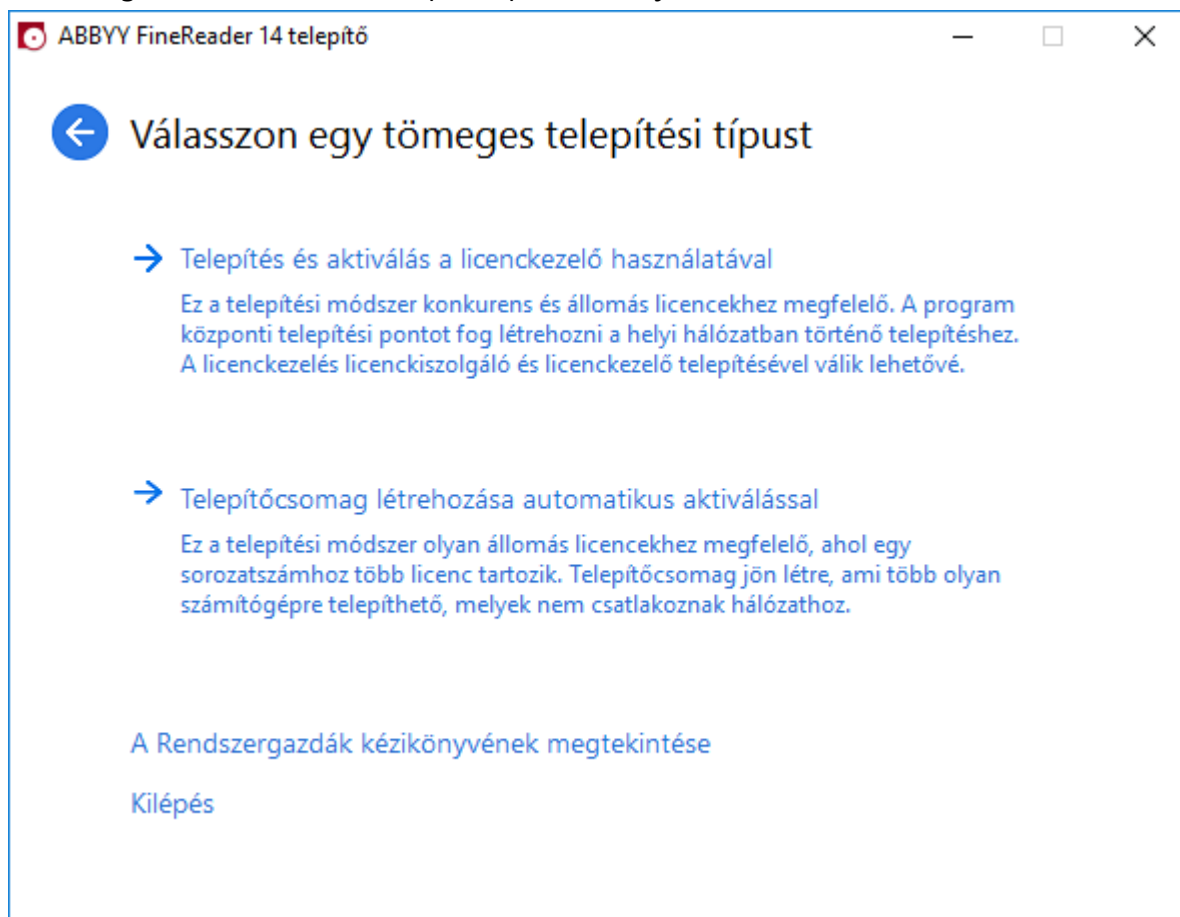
ABBYY FineReader 14 telepítő

Válasszon egy tömeges telepítési típust

Telepítés és aktiválás a licenckezelő használatával

Ez a telepítési módszer konkurens és állomás licencekhez megfelelő. A program központi telepítési pontot fog létrehozni a helyi hálózatban történő telepítéshez. A licenckezelés licenckiszolgáló és licenckezelő telepítésével válik lehetővé.

Telepítőcsomag létrehozása automatikus aktiválással

Ez a telepítési módszer olyan állomás licencekhez megfelelő, ahol egy sorozatszámhoz több licenc tartozik. Telepítőcsomag jön létre, ami több olyan számítógépre telepíthető, melyek nem csatlakoznak hálózathoz.

A Rendszergazdák kézikönyvének megtekintése

Kilépés